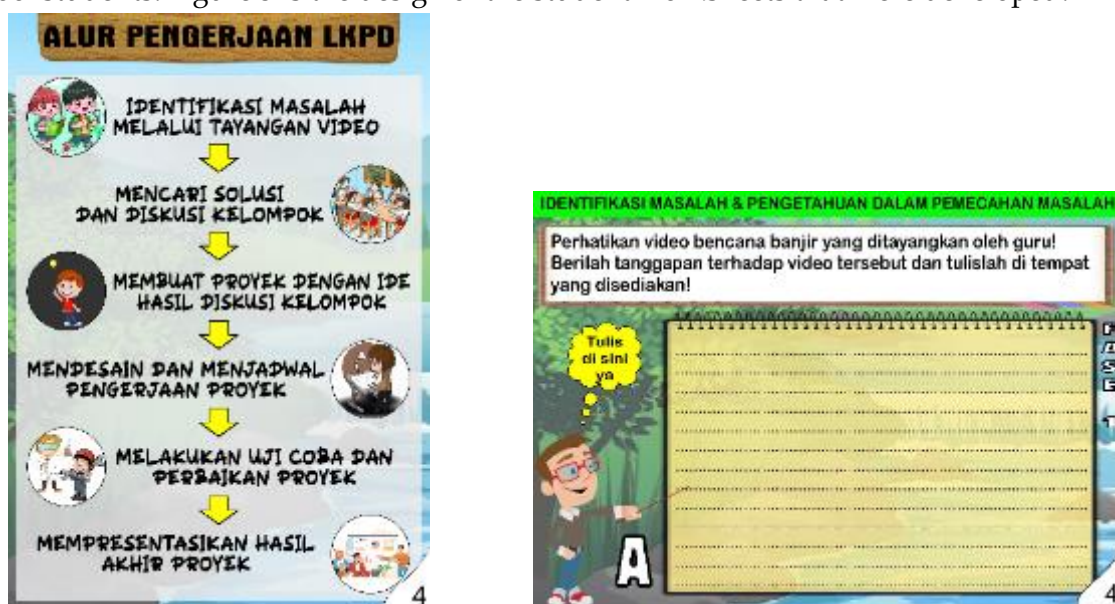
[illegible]

ALUR PENGERJAAN LKPD

IDENTIFIKASI MASALAH MELALUI TAYANGAN VIDEO

MENCARI SOLUSI DAN DISKUSI KELOMPOK

MEMBUAT PROYEK DENGAN IDE HASIL DISKUSI KELOMPOK

MENDESAIN DAN MENJADWAL PENGERJAAN PROYEK

MELAKUKAN UJI COBA DAN PERBAIKAN PROYEK

MEMPRESENTASIKAN HASIL AKHIR PROYEK

4

IDENTIFIKASI MASALAH & PENGETAHUAN DALAM PEMECAHAN MASALAH

Perhatikan video bencana banjir yang ditayangkan oleh guru! Berilah tanggapan terhadap video tersebut dan tulislah di tempat yang disediakan!

Tulis di sini ya

A

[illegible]

4